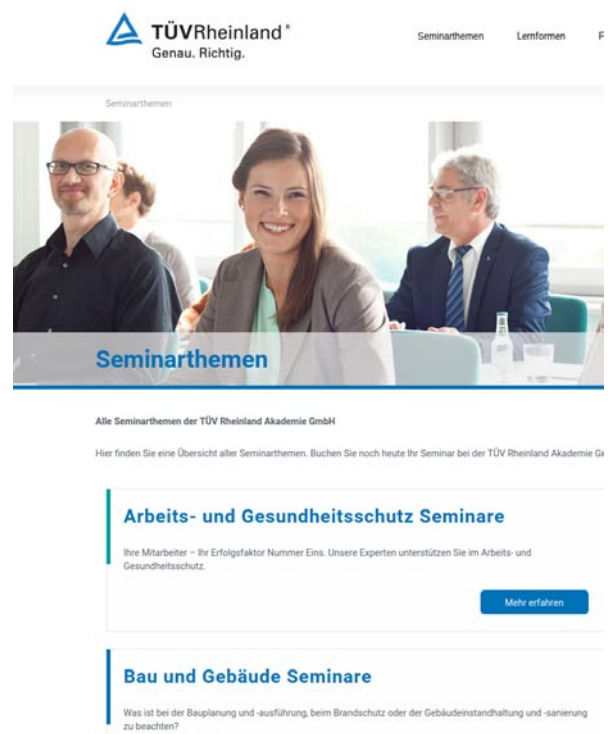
TÜVRheinland®
Genau. Richtig.

Seminarthemen Lernformen F

Seminarthemen

Seminarthemen

Alle Seminarthemen der TÜV Rheinland Akademie GmbH

Hier finden Sie eine Übersicht aller Seminarthemen. Buchen Sie noch heute Ihr Seminar bei der TÜV Rheinland Akademie G

Arbeits- und Gesundheitsschutz Seminare

Ihre Mitarbeiter – Ihr Erfolgsfaktor Nummer Eins. Unsere Experten unterstützen Sie im Arbeits- und Gesundheitsschutz.

Mehr erfahren

Bau und Gebäude Seminare

Was ist bei der Bauplanung und -ausführung, beim Brandschutz oder der Gebäudeinstandhaltung und -sanierung zu beachten?